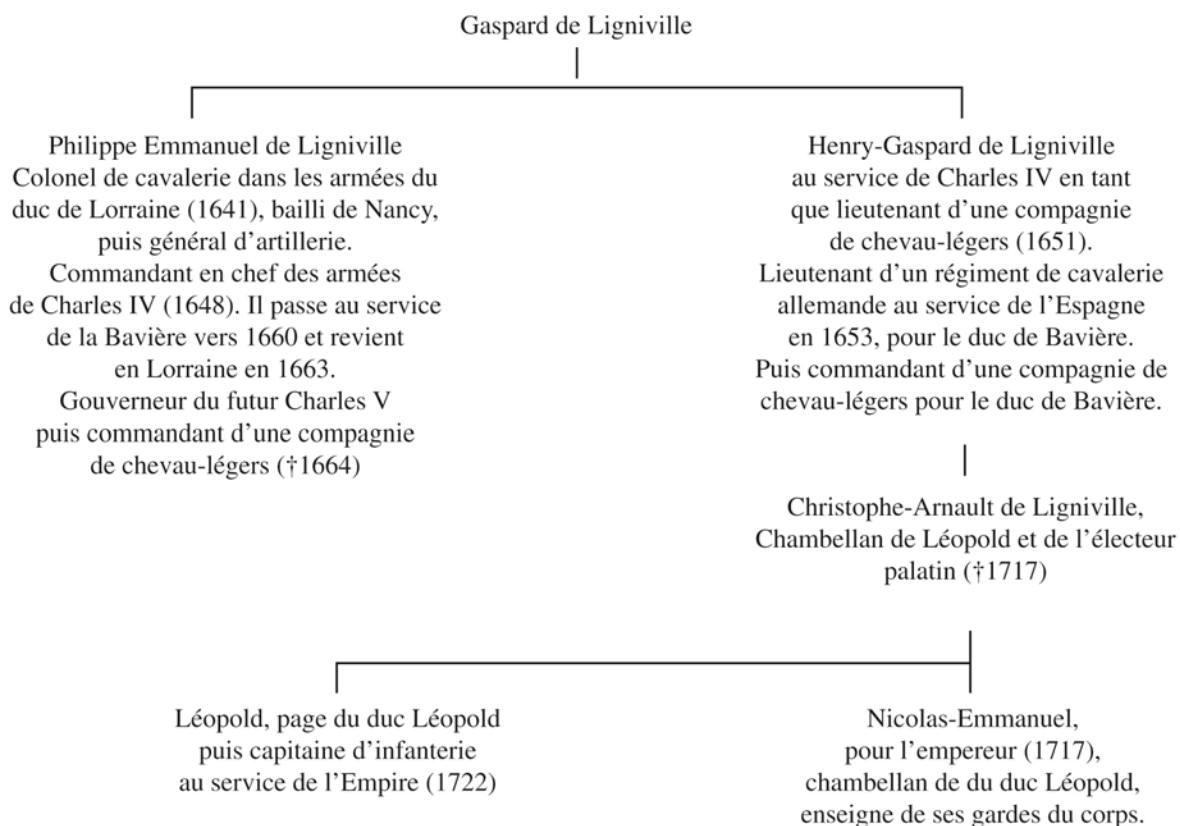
Gaspard de Ligniville

Philippe Emmanuel de Ligniville
Colonel de cavalerie dans les armées du duc de Lorraine (1641), bailli de Nancy, puis général d'artillerie.
Commandant en chef des armées de Charles IV (1648). Il passe au service de la Bavière vers 1660 et revient en Lorraine en 1663.
Gouverneur du futur Charles V puis commandant d'une compagnie de chevau-légers (†1664)

Henry-Gaspard de Ligniville
au service de Charles IV en tant que lieutenant d'une compagnie de chevau-légers (1651).
Lieutenant d'un régiment de cavalerie allemande au service de l'Espagne en 1653, pour le duc de Bavière.
Puis commandant d'une compagnie de chevau-légers pour le duc de Bavière.

Christophe-Arnault de Ligniville,
Chambellan de Léopold et de l'électeur palatin (†1717)

Léopold, page du duc Léopold puis capitaine d'infanterie au service de l'Empire (1722)

Nicolas-Emmanuel,
pour l'empereur (1717),
chambellan de du duc Léopold,
enseigne de ses gardes du corps.